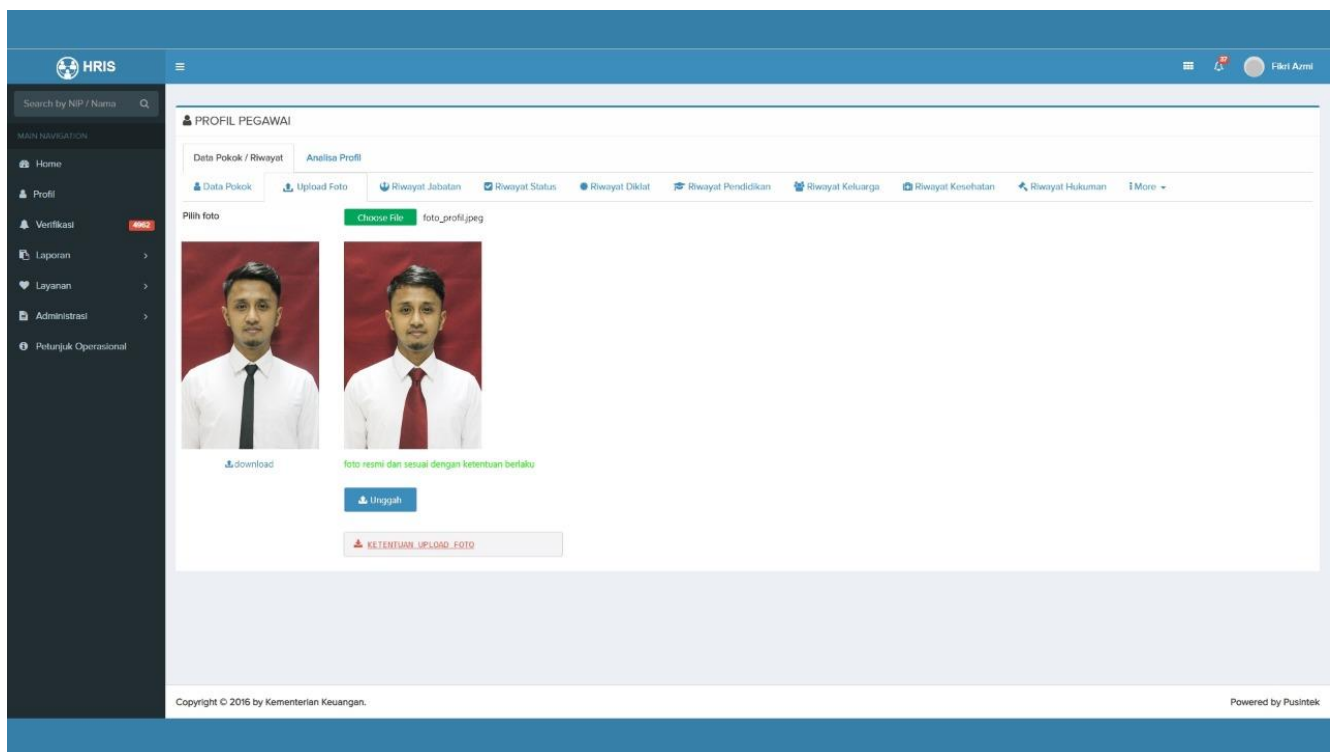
HRIS

Fikri Azmi

Search by NIP / Nama

MAIN NAVIGATION

Home

Profil

Verifikasi 4962

Laporan

Layanan

Administrasi

Petunjuk Operasional

PROFIL PEGAWAI

Data Pokok / Riwayat | Analisa Profil

Data Pokok | Upload Foto | Riwayat Jabatan | Riwayat Status | Riwayat Diklat | Riwayat Pendidikan | Riwayat Keluarga | Riwayat Kesehatan | Riwayat Hukuman | More

Pilih foto

Choose File foto_profil.jpeg

download

foto resmi dan sesuai dengan ketentuan berlaku

Unggah

KETENTUAN UPLOAD FOTO

Copyright © 2016 by Kementerian Keuangan.

Powered by Pusintek